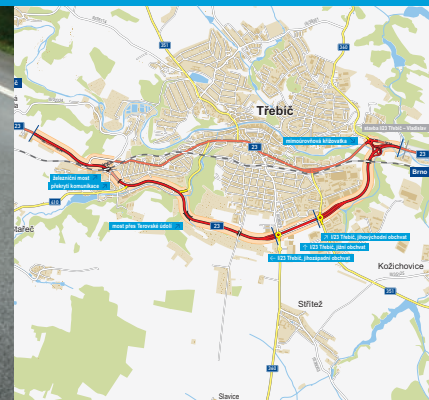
Třebíč

351

360

23

mimoúrovňová křižovatka

stavba I/23 Třebíč – Vladislav

23

Brno

23

železniční most přemostění komunikace

410

Stařeč

most přes Tenovské údolí

23

I/23 Třebíč, jihovýchodní obchvat

I/23 Třebíč, jižní obchvat

I/23 Třebíč, jihozápadní obchvat

Kožichovice

351

Střítež

360

Slavice